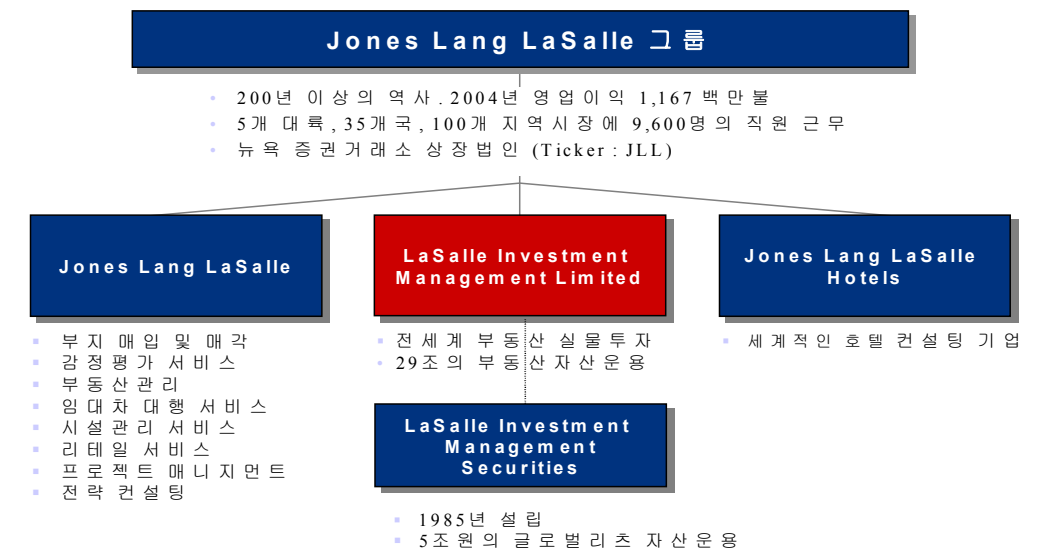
Jones Lang LaSalle 그룹

- 200년 이상의 역사. 2004년 영업이익 1,167 백만불
- 5개 대륙, 35개국, 100개 지역시장에 9,600명의 직원 근무
- 뉴욕 증권거래소 상장법인 (Ticker : JLL)

Jones Lang LaSalle

- 부지 매입 및 매각
- 감정평가 서비스
- 부동산관리
- 임대차 대행 서비스
- 시설관리 서비스
- 리테일 서비스
- 프로젝트 매니지먼트
- 전략 컨설팅

LaSalle Investment Management Limited

- 전세계 부동산 실물투자
- 29조의 부동산자산운용

LaSalle Investment Management Securities

- 1985년 설립
- 5조원의 글로벌리츠 자산운용

Jones Lang LaSalle Hotels

- 세계적인 호텔 컨설팅 기업